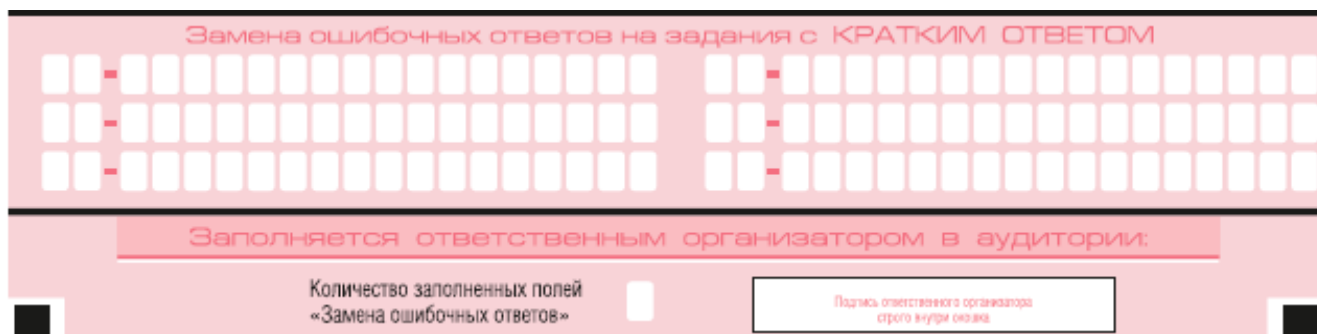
Замена ошибочных ответов на задания с КРАТКИМ ОТВЕТОМ

Заполняется ответственным организатором в аудитории:

Количество заполненных полей «Замена ошибочных ответов»

Подпись ответственного организатора строго внутри окошка